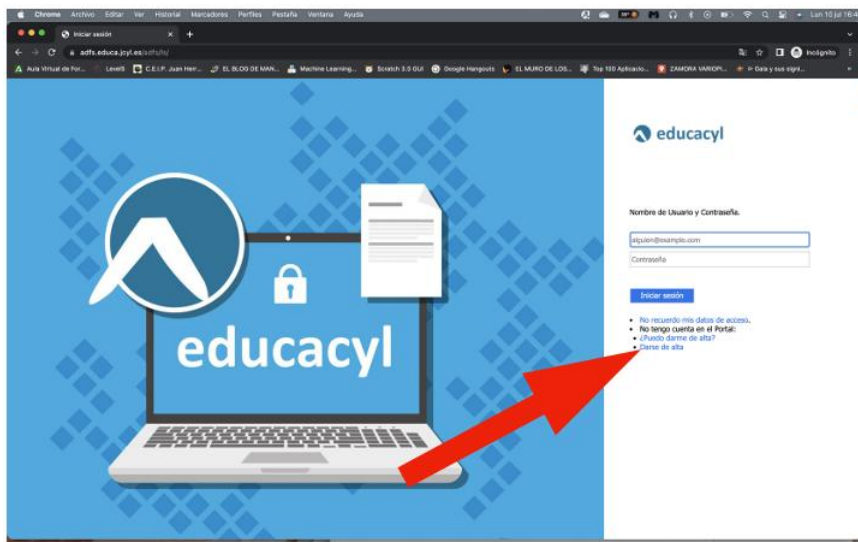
Chrome Archivo Editar Ver Historial Marcadores Perfiles Pestaña Ventana Ayuda

Lun 10 jul 16:4

Iniciar sesión

adfs.educa.jcyl.es/adfs/ls/

Incógnito

Aula Virtual de For... Level5 C.E.I.P. Juan Herr... EL BLOG DE MAN... Machine Learning... Scratch 3.0 GUI Google Hangouts EL MURO DE LOS... Top 100 Aplicacio... ZAMORA VARIOPI... Gaia y sus signi...

educacyl

educacyl

Nombre de Usuario y Contraseña.

alguien@example.com

Contraseña

Iniciar sesión

No recuerdo mis datos de acceso.
No tengo cuenta en el Portal:
¿Puedo darme de alta?
Darse de alta